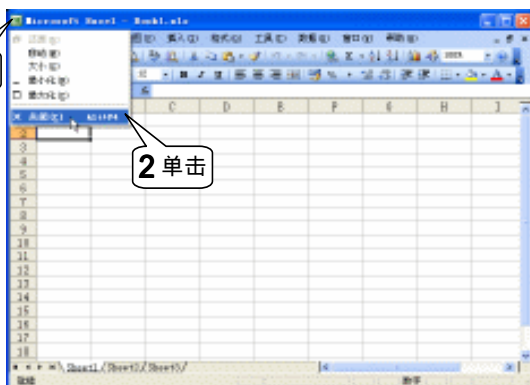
Microsoft Excel - Book1.xls

还原(R)
移动(M)
大小(S)
最小化(N)
最大化(X)
关闭(C) Alt+F4

视图(V) 插入(I) 格式(O) 工具(T) 数据(D) 窗口(W) 帮助(H)

C D E F G H I

1
2
3
4
5
6
7
8
9
10
11
12
13
14
15
16
17
18
19

2 单击

Sheet1 Sheet2 Sheet3

就绪 数字